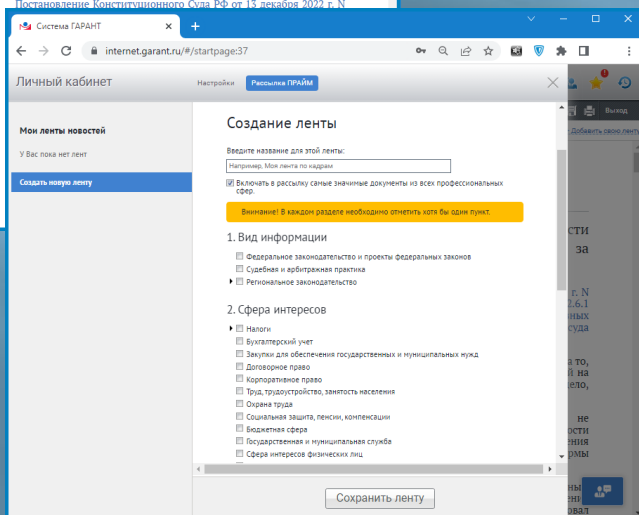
Постановление Конституционного Суда РФ от 13 декабря 2022 г. N

Система ГАРАНТ

internet.garant.ru/#/startpage:37

Личный кабинет

Настройки

Рассылка ПРАЙМ

Выход

Добавить свою ленту

Мои ленты новостей

У Вас пока нет лент

Создать новую ленту

Создание ленты

Введите название для этой ленты:

Например, Моя лента по кадрам

Включать в рассылку самые значимые документы из всех профессиональных сфер.

Внимание! В каждом разделе необходимо отметить хотя бы один пункт.

1. Вид информации

Федеральное законодательство и проекты федеральных законов

Судебная и арбитражная практика

Региональное законодательство

2. Сфера интересов

Налоги

Бухгалтерский учет

Закупки для обеспечения государственных и муниципальных нужд

Договорное право

Корпоративное право

Труд, трудоустройство, занятость населения

Охрана труда

Социальная защита, пенсии, компенсации

Бюджетная сфера

Государственная и муниципальная служба

Сфера интересов физических лиц

Сохранить ленту